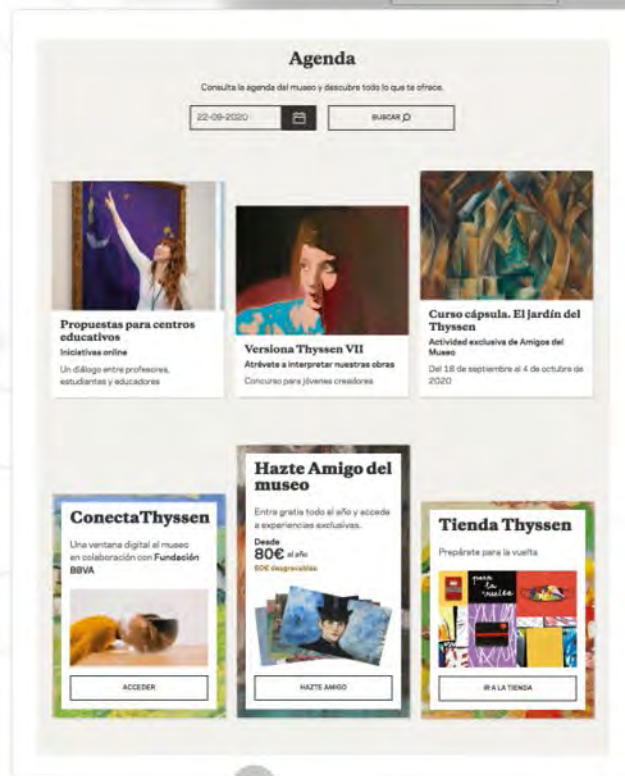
Agenda

Consulta la agenda del museo y descubre todo lo que te ofrece.

22-09-2020

BUSCAR

Propuestas para centros educativos

Iniciativas online

Un diálogo entre profesores, estudiantes y educadores

Versiona Thyssen VII

Atrévete a interpretar nuestras obras

Concurso para jóvenes creadores

Curso cápsula. El jardín del Thyssen

Actividad exclusiva de Amigos del Museo

Del 18 de septiembre al 4 de octubre de 2020

ConectaThyssen

Una ventana digital al museo en colaboración con Fundación BBVA

ACCEDER

Hazte Amigo del museo

Entra gratis todo el año y accede a experiencias exclusivas.

Desde

80€ al año

60€ desgravables

HAZTE AMIGO

Tienda Thyssen

Prepárate para la vuelta

para la vuelta

IR A LA TIENDA